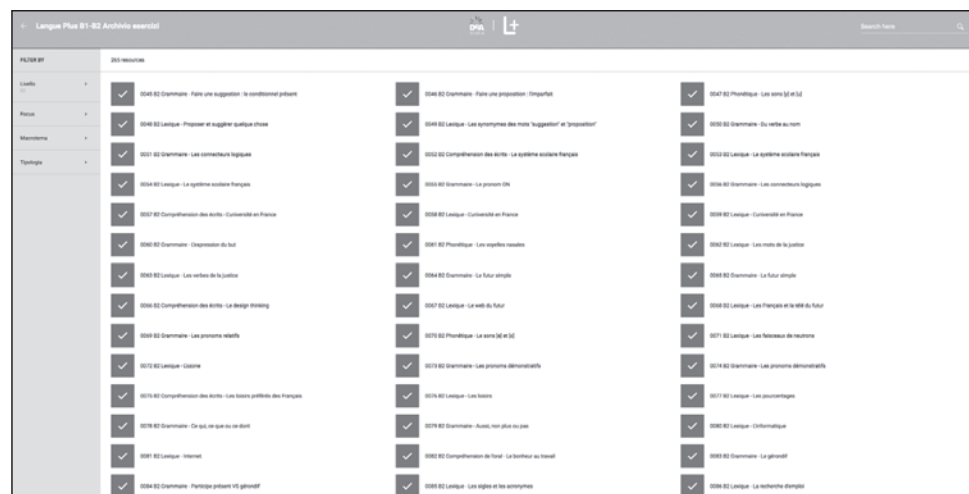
← Langue Plus B1-B2 Archivio esercizi

Search here

FILTER BY

Livello

Focus

Macrotema

Tipologia

265 resources

0045 B2 Grammaire - Faire une suggestion : le conditionnel présent

0046 B2 Grammaire - Faire une proposition : l'imparfait

0047 B2 Phonétique - Les sons [z] et [s]

0048 B2 Lexique - Proposer et suggérer quelque chose

0049 B2 Lexique - Les synonymes des mots "suggestion" et "proposition"

0050 B2 Grammaire - Du verbe au nom

0051 B2 Grammaire - Les connecteurs logiques

0052 B2 Compréhension des écrits - Le système scolaire français

0053 B2 Lexique - Le système scolaire français

0054 B2 Lexique - Le système scolaire français

0055 B2 Grammaire - Le pronom ON

0056 B2 Grammaire - Les connecteurs logiques

0057 B2 Compréhension des écrits - L'université en France

0058 B2 Lexique - L'université en France

0059 B2 Lexique - L'université en France

0060 B2 Grammaire - L'expression du but

0061 B2 Phonétique - Les voyelles nasales

0062 B2 Lexique - Les mots de la justice

0063 B2 Lexique - Les verbes de la justice

0064 B2 Grammaire - Le futur simple

0065 B2 Grammaire - Le futur simple

0066 B2 Compréhension des écrits - Le design thinking

0067 B2 Lexique - Le web du futur

0068 B2 Lexique - Les Français et la télé du futur

0069 B2 Grammaire - Les pronoms relatifs

0070 B2 Phonétique - Les sons [ø] et [œ]

0071 B2 Lexique - Les faisceaux de neutrons

0072 B2 Lexique - Cuisine

0073 B2 Grammaire - Les pronoms démonstratifs

0074 B2 Grammaire - Les pronoms démonstratifs

0075 B2 Compréhension des écrits - Les loisirs préférés des Français

0076 B2 Lexique - Les loisirs

0077 B2 Lexique - Les pourcentages

0078 B2 Grammaire - Ce qui, ce que ou ce dont

0079 B2 Grammaire - Aussi, non plus ou pas

0080 B2 Lexique - L'informatique

0081 B2 Lexique - Internet

0082 B2 Compréhension de l'oral - Le bonheur au travail

0083 B2 Grammaire - Le gérondif

0084 B2 Grammaire - Participe présent VS gérondif

0085 B2 Lexique - Les sigles et les acronymes

0086 B2 Lexique - La recherche d'emploi